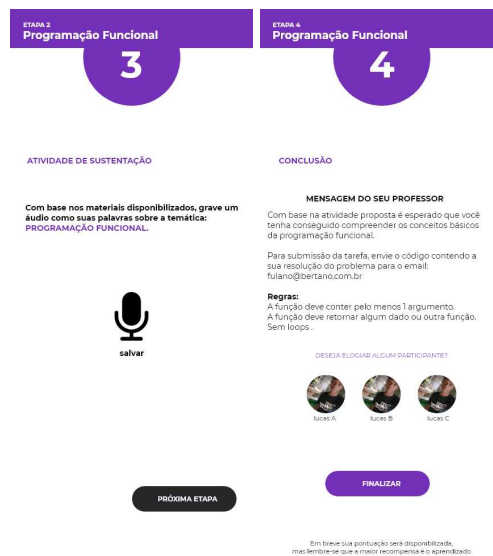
ETAPA 2
Programação Funcional

3

ATIVIDADE DE SUSTENTAÇÃO

Com base nos materiais disponibilizados, grave um áudio como suas palavras sobre a temática: PROGRAMAÇÃO FUNCIONAL.

salvar

PRÓXIMA ETAPA

ETAPA 4
Programação Funcional

4

CONCLUSÃO

MENSAGEM DO SEU PROFESSOR

Com base na atividade proposta é esperado que você tenha conseguido compreender os conceitos básicos da programação funcional.

Para submissão da tarefa, envie o código contendo a sua resolução do problema para o email: fulano@bertano.com.br

Regras:
A função deve conter pelo menos 1 argumento.
A função deve retornar algum dado ou outra função.
Sem loops .

DESEJA ELOGIAR ALGUM PARTICIPANTE?

lucas A
lucas B
lucas C

FINALIZAR

Em breve sua pontuação será disponibilizada, mas lembre-se que a maior recompensa é o aprendizado